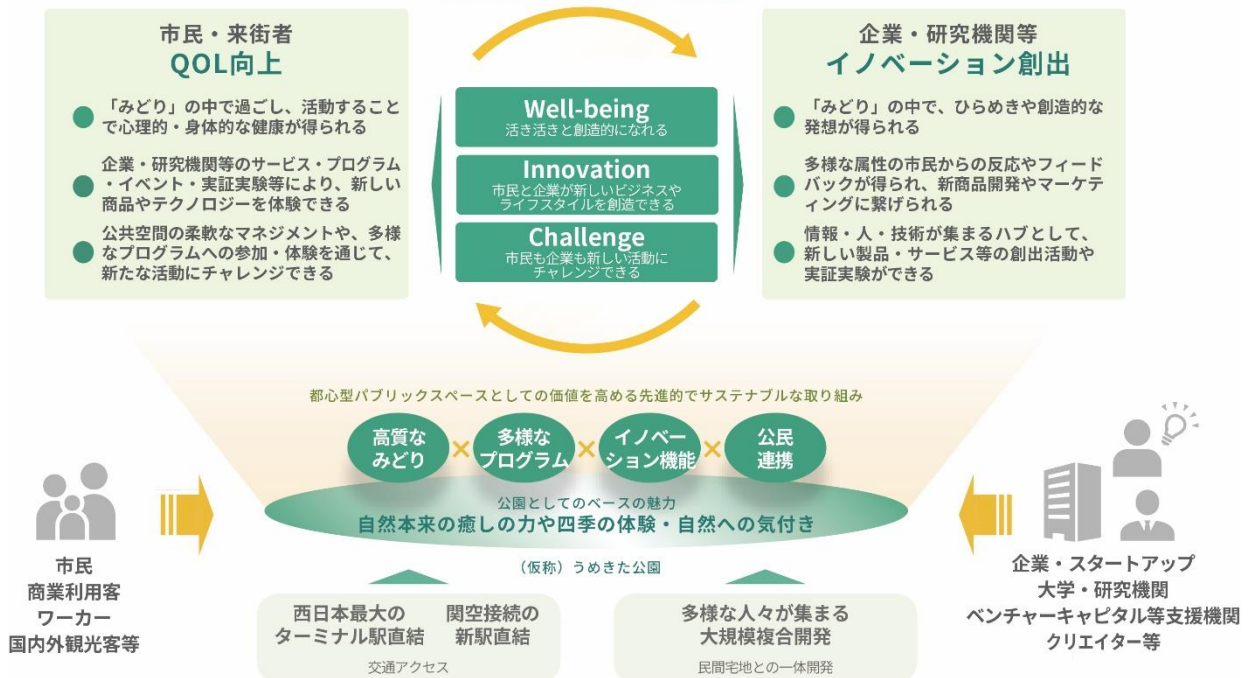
市民・来街者
QOL向上

「みどり」の中で過ごし、活動することで心理的・身体的な健康が得られる

企業・研究機関等のサービス・プログラム・イベント・実証実験等により、新しい商品やテクノロジーを体験できる

公共空間の柔軟なマネジメントや、多様なプログラムへの参加・体験を通じて、新たな活動にチャレンジできる

Well-being
活き活きと創造的になれる

Innovation
市民と企業が新しいビジネスやライフスタイルを創造できる

Challenge
市民も企業も新しい活動にチャレンジできる

企業・研究機関等
イノベーション創出

「みどり」の中で、ひらめきや創造的な発想が得られる

多様な属性の市民からの反応やフィードバックが得られ、新商品開発やマーケティングに繋げられる

情報・人・技術が集まるハブとして、新しい製品・サービス等の創出活動や実証実験ができる

都心型パブリックスペースとしての価値を高める先進的でサステナブルな取り組み

高質なみどり × 多様なプログラム × イノベーション機能 × 公民連携

公園としてのベースの魅力
自然本来の癒しの力や四季の体験・自然への気付き

（仮称）うめきた公園

市民
商業利用客
ワーカー
国内外観光客等

企業・スタートアップ
大学・研究機関
ベンチャーキャピタル等支援機関
クリエイター等

西日本最大のターミナル駅直結
関空接続の新駅直結
交通アクセス

多様な人々が集まる大規模複合開発
民間宅地との一体開発